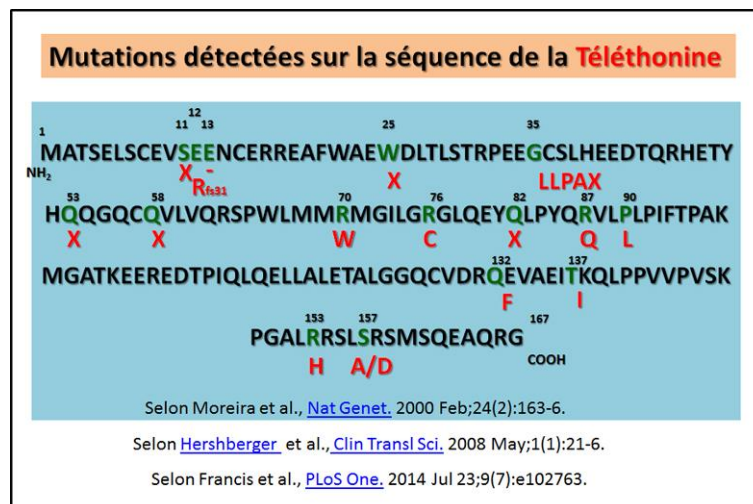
Mutations détectées sur la séquence de la Téléthonine

1
NH$_2$
MATSELSCEVSEENCERREAFWAEWDLTLSTRPEEGCSLHEEDTQRHETY
11 12 13 25 35
X - R$_{fs31}$ X LLPAX

HQQGQCQVLVQRSPWLMMRMGILGRGLQEYQLPYQRVLPLPIFTPAK
53 58 70 76 82 87 90
X X W C X Q L

MGATKEEREDTPIQLQELLALETALGGQCVDRQEVAEITKQLPPVVPVSK
132 137
F I

PGALRRSLSRSMSQEAQRG
153 157 167
H A/D COOH

Selon Moreira et al., Nat Genet. 2000 Feb;24(2):163-6.

Selon Hershberger et al., Clin Transl Sci. 2008 May;1(1):21-6.

Selon Francis et al., PLoS One. 2014 Jul 23;9(7):e102763.